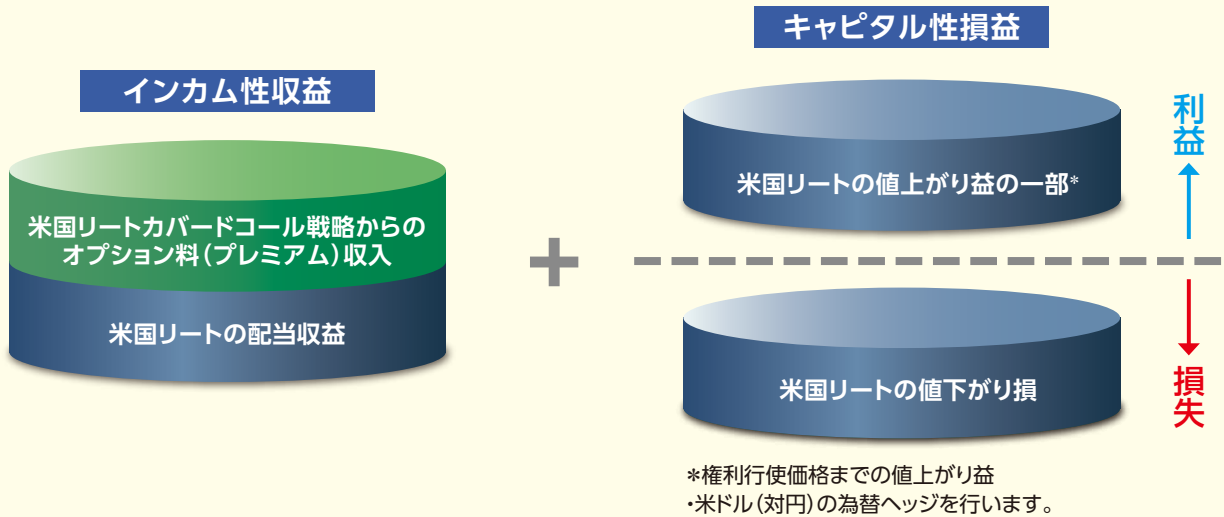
インカム性収益

米国リートカバードコール戦略からのオプション料（プレミアム）収入

米国リートの配当収益

＋

キャピタル性損益

米国リートの値上がり益の一部*

利益

損失

米国リートの値下がり損

*権利行使価格までの値上がり益
・米ドル（対円）の為替ヘッジを行います。